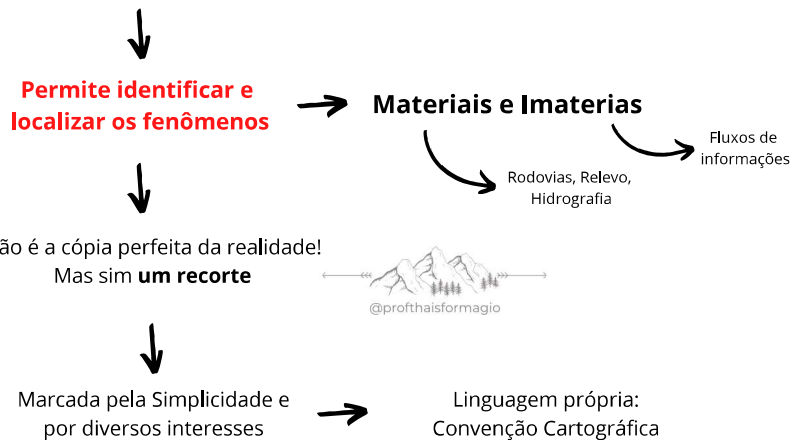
Permite identificar e localizar os fenômenos

Materiais e Imaterias

Fluxos de informações

Rodovias, Relevo, Hidrografia

ão é a cópia perfeita da realidade! Mas sim **um recorte**

@profthaisformagio

Marcada pela Simplicidade e por diversos interesses

Linguagem própria: Convenção Cartográfica